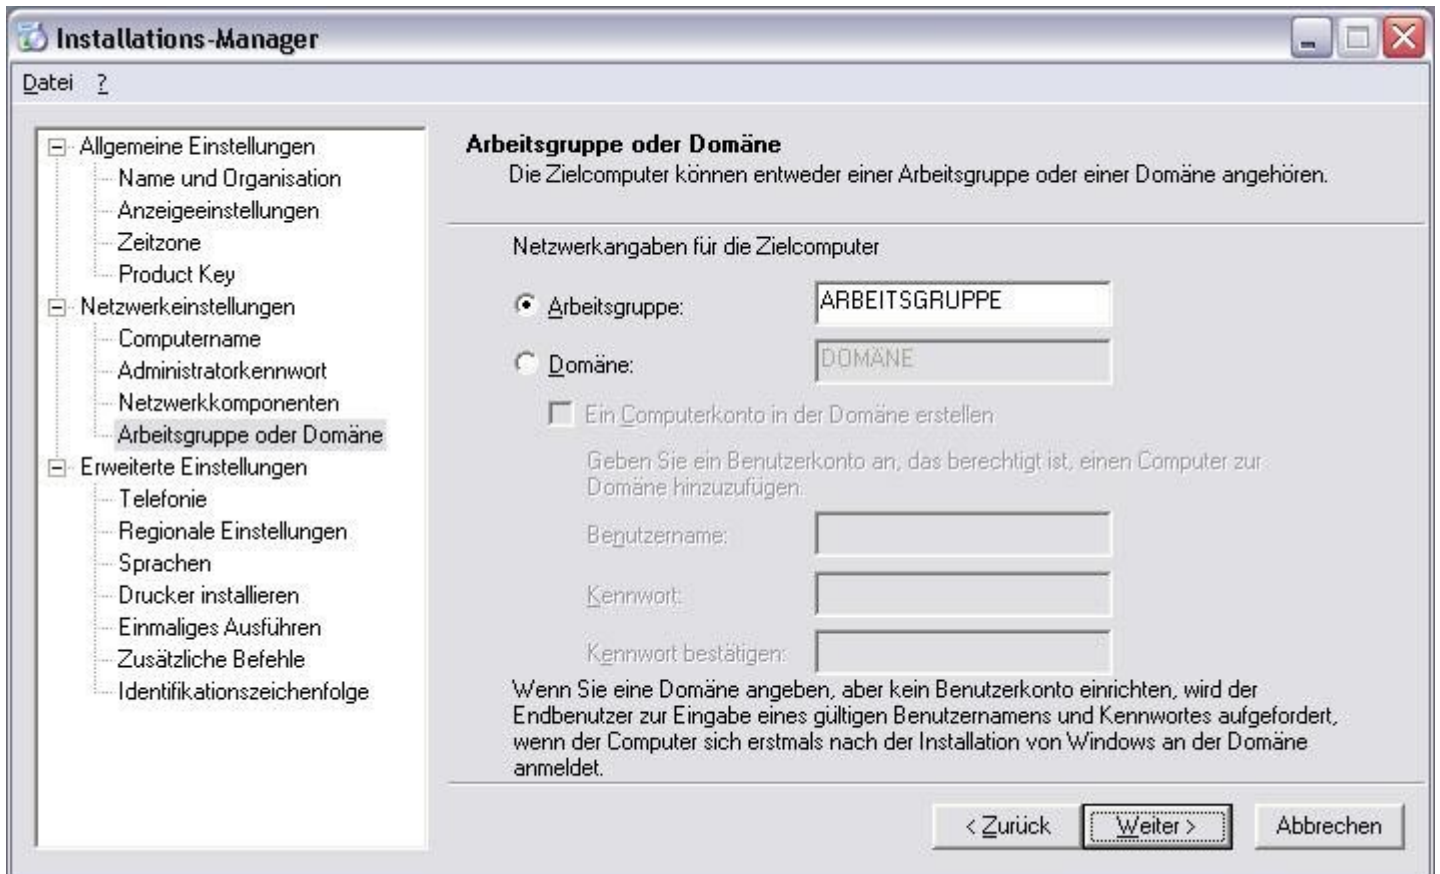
Installations-Manager

Datei ?

Allgemeine Einstellungen
Name und Organisation
Anzeigeeinstellungen
Zeitzone
Product Key
Netzwerkeinstellungen
Computername
Administratorkennwort
Netzwerkkomponenten
Arbeitsgruppe oder Domäne
Erweiterte Einstellungen
Telefonie
Regionale Einstellungen
Sprachen
Drucker installieren
Einmaliges Ausführen
Zusätzliche Befehle
Identifikationszeichenfolge

Arbeitsgruppe oder Domäne
Die Zielcomputer können entweder einer Arbeitsgruppe oder einer Domäne angehören.

Netzwerkangaben für die Zielcomputer

Arbeitsgruppe: ARBEITSGRUPPE

Domäne: DOMÄNE

Ein Computerkonto in der Domäne erstellen

Geben Sie ein Benutzerkonto an, das berechtigt ist, einen Computer zur Domäne hinzuzufügen.

Benutzername:

Kennwort:

Kennwort bestätigen:

Wenn Sie eine Domäne angeben, aber kein Benutzerkonto einrichten, wird der Endbenutzer zur Eingabe eines gültigen Benutzernamens und Kennwortes aufgefordert, wenn der Computer sich erstmals nach der Installation von Windows an der Domäne anmeldet.

< Zurück Weiter > Abbrechen